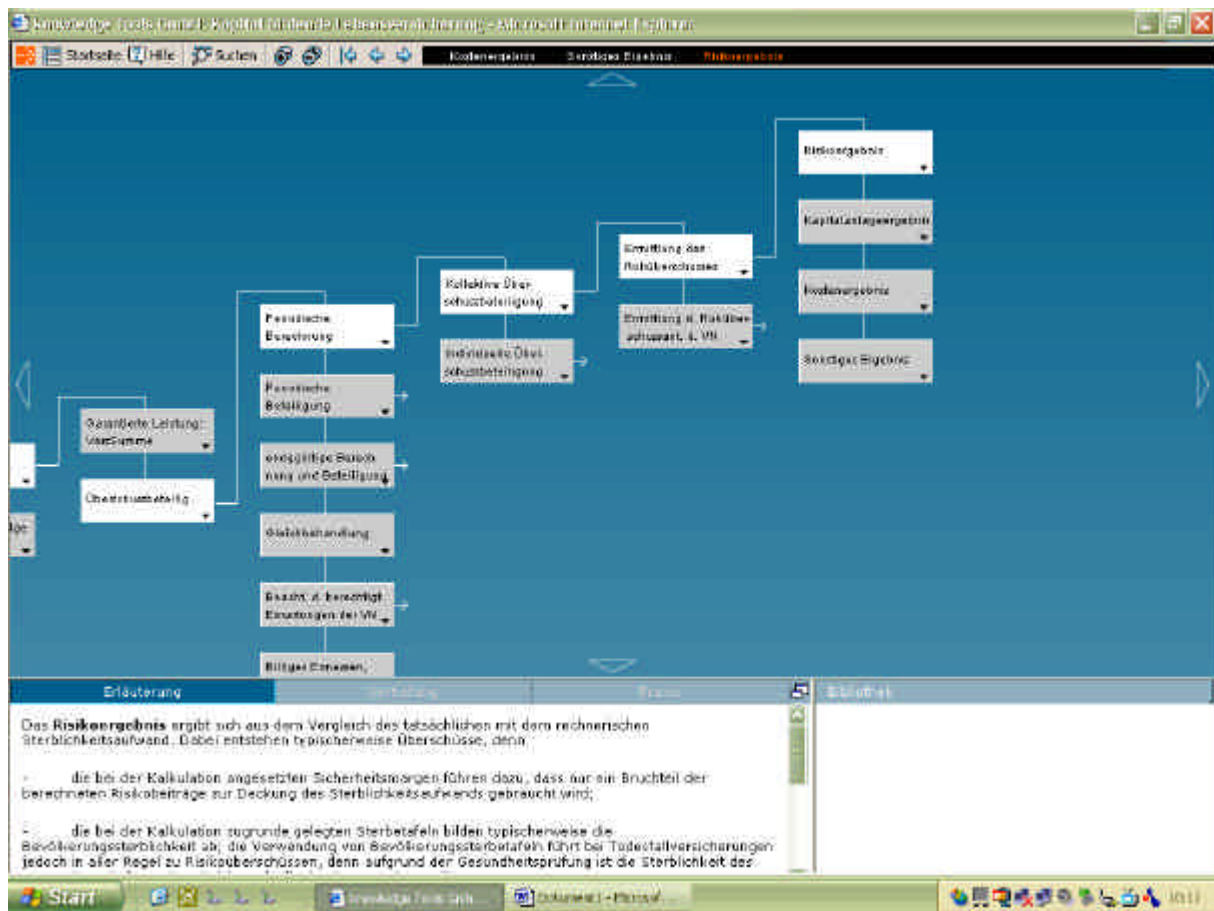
Knowledge Tools GmbH: Kapital bildende Lebensversicherung - Microsoft Internet Explorer

Startseite Hilfe Suchen

Kostenergebnis Sonstiges Ergebnis Risikoergebnis

Risikoergebnis

Kapitalanlageergebnis

Kostenergebnis

Sonstiges Ergebnis

Ermittlung des Rohüberschusses

Ermittlung d. Rohüberschusses d. VN

Kollektive Überschussbeteiligung

Individuelle Überschussbeteiligung

Periodische Bewertung

Periodische Beteiligung

endgültige Bewertung und Beteiligung

Gleichbehandlung

Beachtung d. berechtigt. Erwartungen der VN

Billiges Ermessen

Garantierte Leistung: VersSumme

Überschussbeteiligung

Erläuterung

Bibliothek

Das Risikoergebnis ergibt sich aus dem Vergleich des tatsächlichen mit dem rechnerischen Sterblichkeitsaufwand. Dabei entstehen typischerweise Überschüsse, denn

- die bei der Kalkulation angesetzten Sicherheitsmargen führen dazu, dass nur ein Bruchteil der berechneten Risikobeiträge zur Deckung des Sterblichkeitsaufwands gebraucht wird;

- die bei der Kalkulation zugrunde gelegten Sterbetafeln bilden typischerweise die Bevölkerungssterblichkeit ab; die Verwendung von Bevölkerungssterbetafeln führt bei Todesfallversicherungen jedoch in aller Regel zu Risikoüberschüssen, denn aufgrund der Gesundheitsprüfung ist die Sterblichkeit des

Start Knowledge Tools Gmb... Dokument1 - Microsof... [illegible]